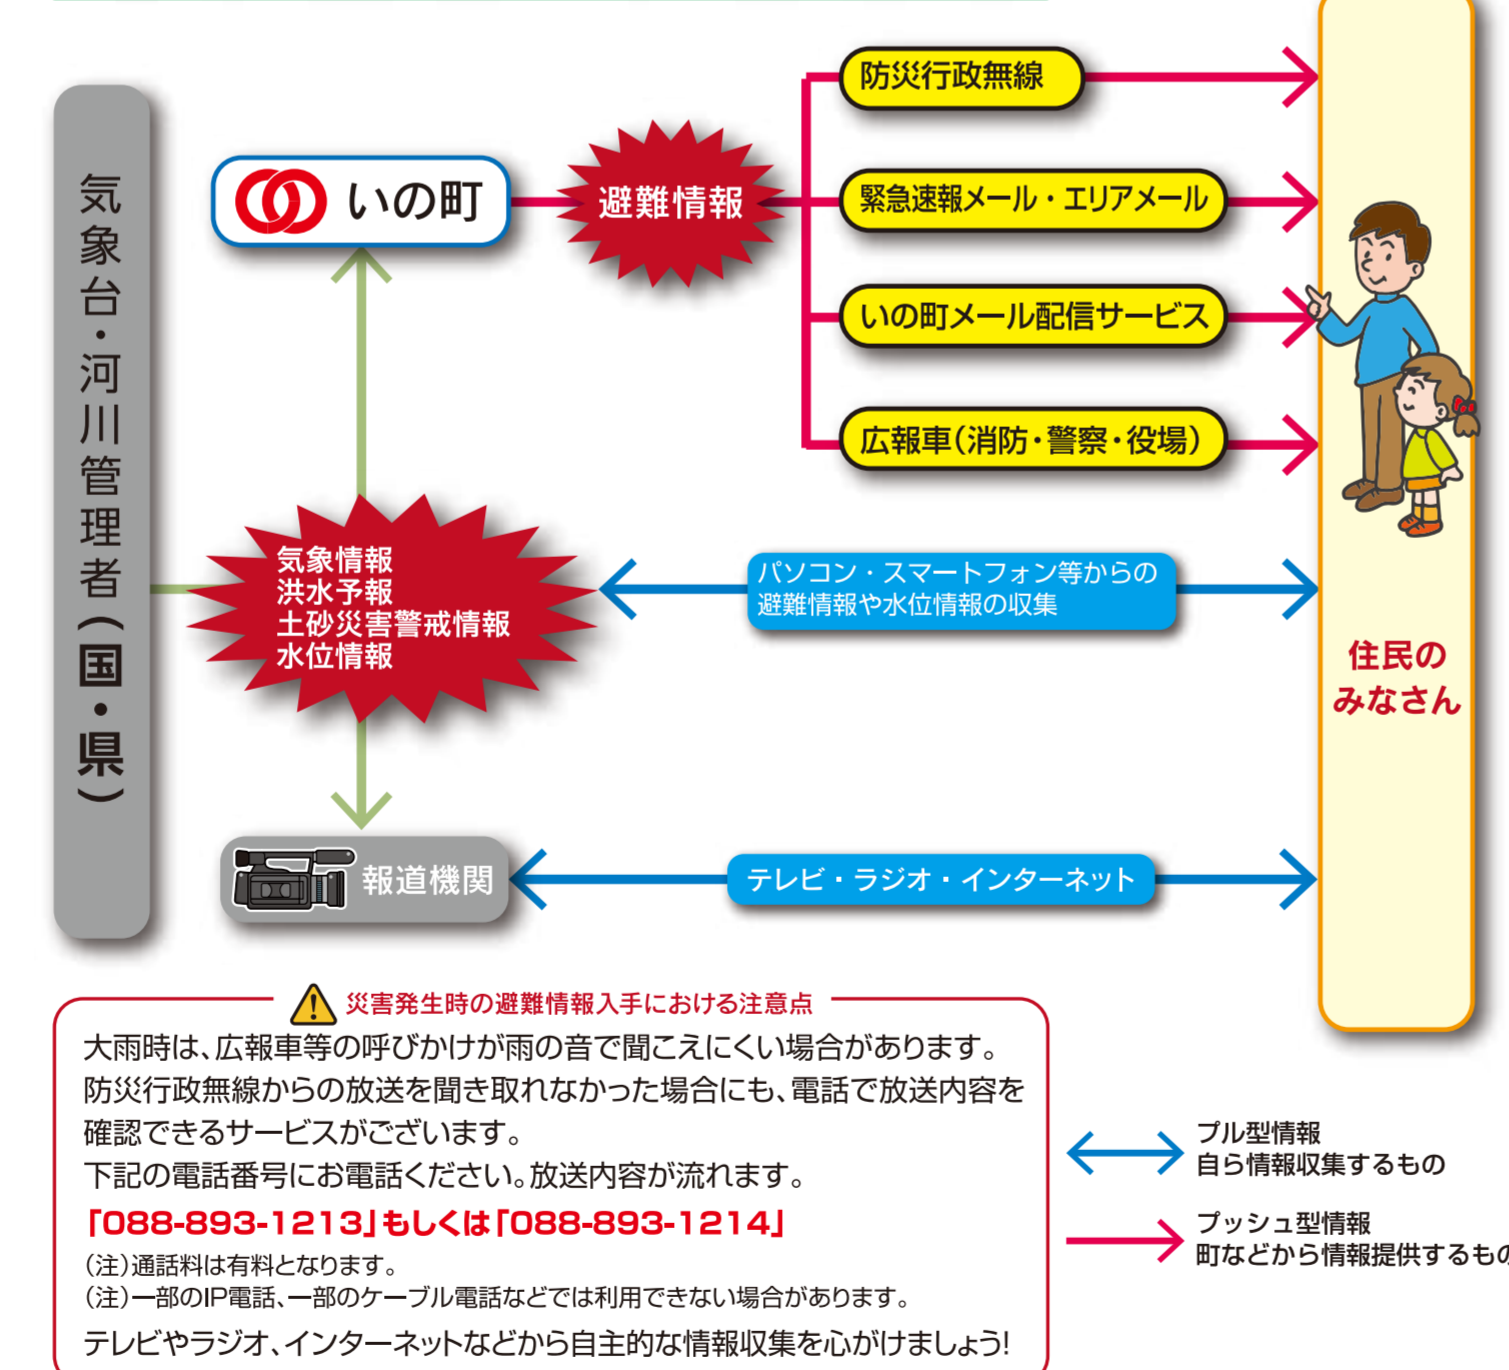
気象台・河川管理者(国・県)

いの町

避難情報

防災行政無線

緊急速報メール・エリアメール

いの町メール配信サービス

広報車(消防・警察・役場)

気象情報
洪水予報
土砂災害警戒情報
水位情報

パソコン・スマートフォン等からの避難情報や水位情報の収集

報道機関

テレビ・ラジオ・インターネット

住民のみなさん

災害発生時の避難情報入手における注意点

大雨時は、広報車等の呼びかけが雨の音で聞こえにくい場合があります。防災行政無線からの放送を聞き取れなかった場合にも、電話で放送内容を確認できるサービスがございます。
下記の電話番号にお電話ください。放送内容が流れます。

「088-893-1213」もしくは「088-893-1214」

(注)通話料は有料となります。
(注)一部のIP電話、一部のケーブル電話などでは利用できない場合があります。

テレビやラジオ、インターネットなどから自主的な情報収集を心がけましょう!

プル型情報
自ら情報収集するもの

プッシュ型情報
町などから情報提供するもの